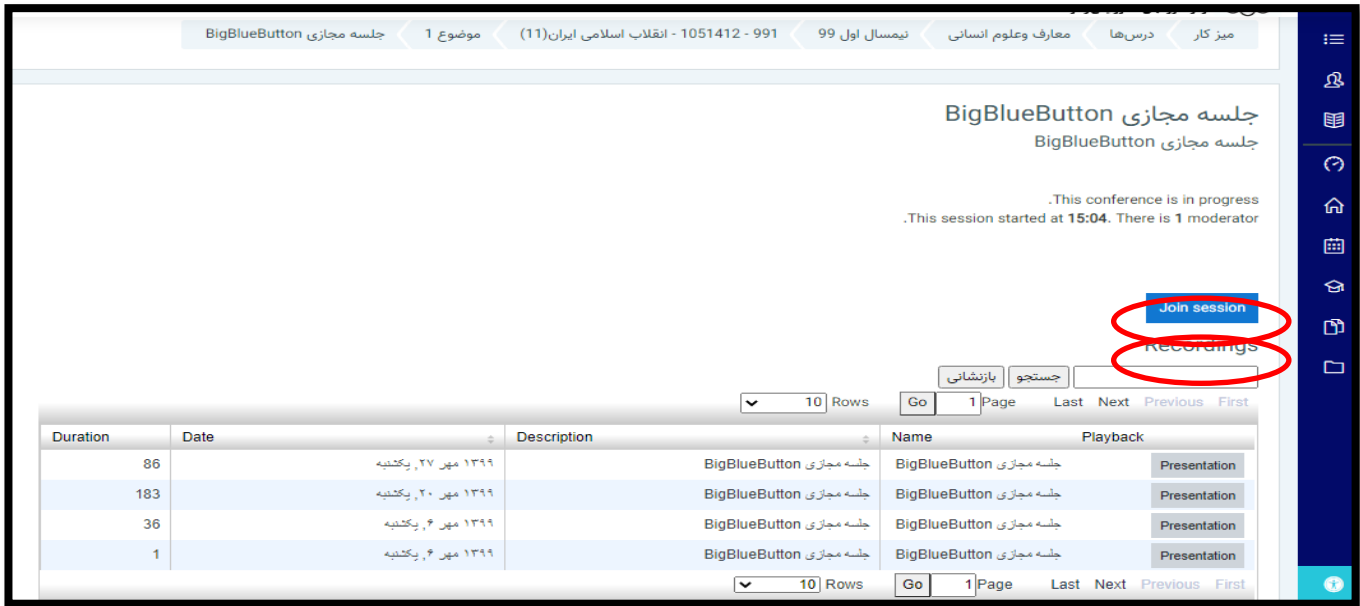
میز کار | درس‌ها | معارف وعلوم انسانی | نیمسال اول 99 | 991 - 1051412 - انقلاب اسلامی ایران(11) | موضوع 1 | جلسه مجازی BigBlueButton

جلسه مجازی BigBlueButton
جلسه مجازی BigBlueButton

.This conference is in progress
.This session started at **15:04**. There is **1** moderator

Join session

Recordings

جستجو | بازنشانی

First Previous Next Last Page 1 Go Rows 10

| Playback | Name | Description | Date | Duration |
|---|---|---|---|---|
| Presentation | جلسه مجازی BigBlueButton | جلسه مجازی BigBlueButton | ۱۳۹۹ مهر ۲۷, یکشنبه | 86 |
| Presentation | جلسه مجازی BigBlueButton | جلسه مجازی BigBlueButton | ۱۳۹۹ مهر ۲۰, یکشنبه | 183 |
| Presentation | جلسه مجازی BigBlueButton | جلسه مجازی BigBlueButton | ۱۳۹۹ مهر ۶, یکشنبه | 36 |
| Presentation | جلسه مجازی BigBlueButton | جلسه مجازی BigBlueButton | ۱۳۹۹ مهر ۶, یکشنبه | 1 |

First Previous Next Last Page 1 Go Rows 10